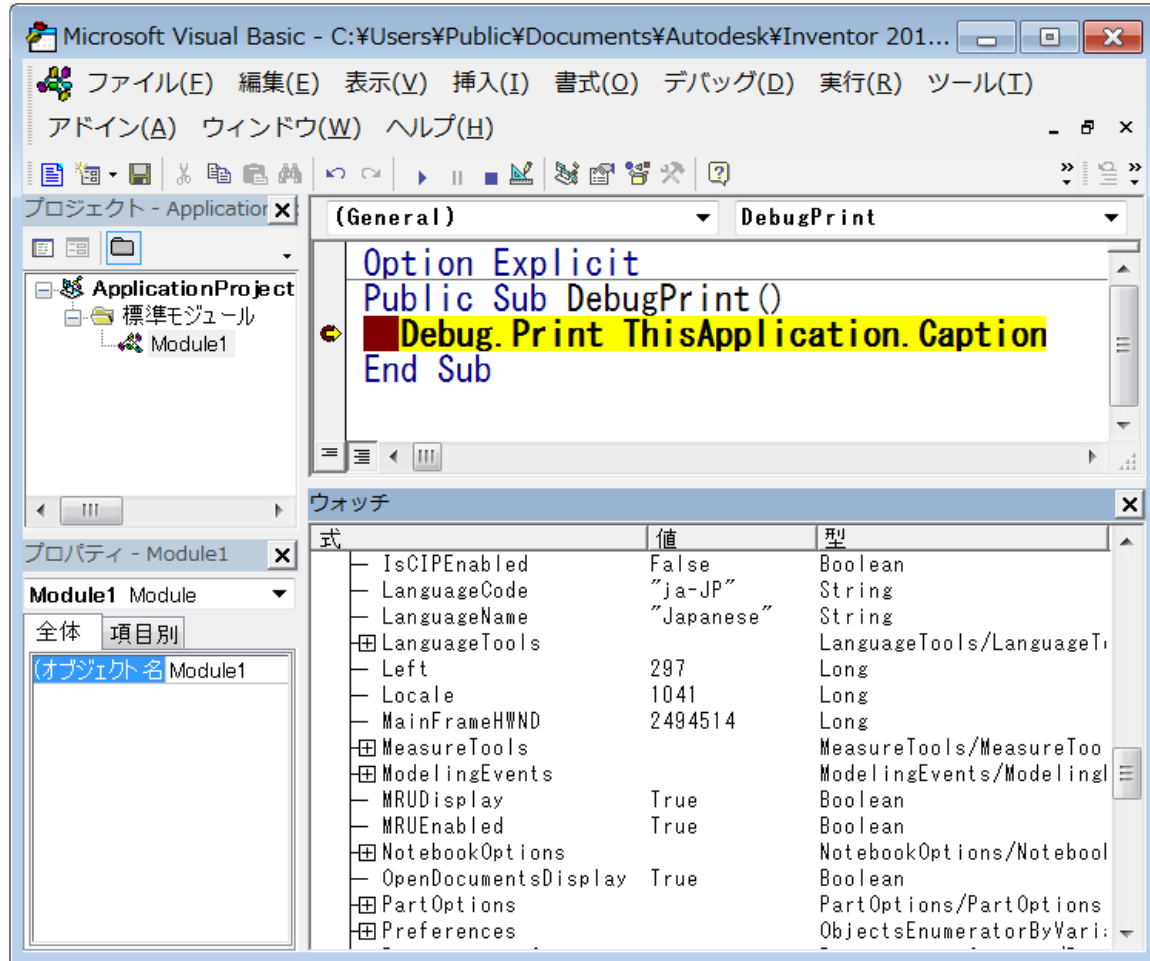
Microsoft Visual Basic - C:¥Users¥Public¥Documents¥Autodesk¥Inventor 201...

ファイル(F) 編集(E) 表示(V) 挿入(I) 書式(O) デバッグ(D) 実行(R) ツール(T)
アドイン(A) ウィンドウ(W) ヘルプ(H)

プロジェクト - Applicatior

ApplicationProject
標準モジュール
Module1

プロパティ - Module1

Module1 Module

全体 項目別

(オブジェクト名 Module1

(General) DebugPrint

Option Explicit
Public Sub DebugPrint()
Debug.Print ThisApplication.Caption
End Sub

ウォッチ

| 式 | 値 | 型 |
|---|---|---|
| IsCIPEnabled | False | Boolean |
| LanguageCode | "ja-JP" | String |
| LanguageName | "Japanese" | String |
| ⊞LanguageTools | | LanguageTools/LanguageT |
| Left | 297 | Long |
| Locale | 1041 | Long |
| MainFrameHWND | 2494514 | Long |
| ⊞MeasureTools | | MeasureTools/MeasureToo |
| ⊞ModelingEvents | | ModelingEvents/Modeling |
| MRUDisplay | True | Boolean |
| MRUEnabled | True | Boolean |
| ⊞NotebookOptions | | NotebookOptions/Notebool |
| OpenDocumentsDisplay | True | Boolean |
| ⊞PartOptions | | PartOptions/PartOptions |
| ⊞Preferences | | ObjectsEnumeratorByVari |